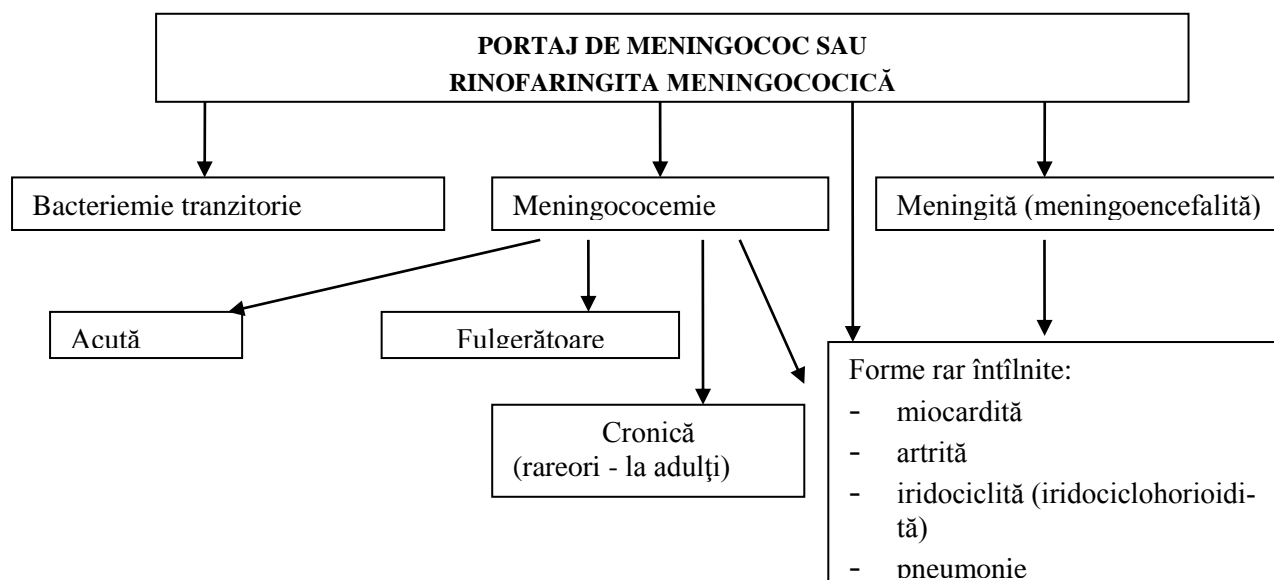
PORTAJ DE MENINGOCOC SAU RINOFARINGITA MENINGOCOCICĂ

Bacteriemie tranzitorie

Meningococemie

Meningită (meningoencefalită)

Acută

Fulgerătoare

Cronică (rareori - la adulţi)

Forme rar întîlnite:
- miocardită
- artrită
- iridociclită (iridociclohorioidită)
- pneumonie